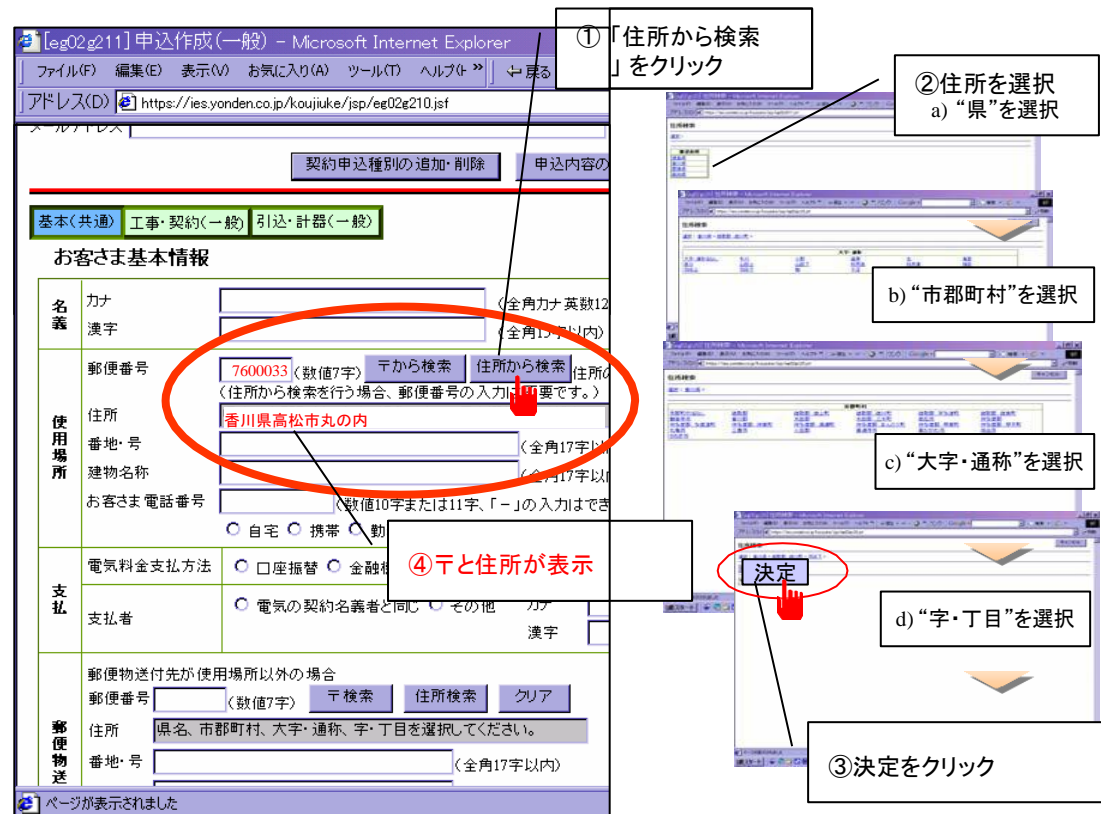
[eg02g211] 申込作成(一般) - Microsoft Internet Explorer
ファイル(F) 編集(E) 表示(V) お気に入り(A) ツール(T) ヘルプ(H) » 戻る
アドレス(D) https://ies.yonden.co.jp/koujiuke/jsp/eg02g210.jsf

①「住所から検索」をクリック

②住所を選択
a) "県"を選択

契約申込種別の追加・削除 申込内容の

基本(共通) 工事・契約(一般) 引込・計器(一般)

お客さま基本情報

| 名義 | カナ | | (全角カナ英数12 |
|---|---|---|---|
| | 漢字 | | (全角1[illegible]以内) |
| 使用場所 | 郵便番号 | 7600033 (数値7字) 〒から検索 住所から検索 住所の | |
| | | (住所から検索を行う場合、郵便番号の入力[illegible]要です。) | |
| | 住所 | 香川県高松市丸の内 | |
| | 番地・号 | | (全角17字以 |
| | 建物名称 | | (全角17字以 |
| | お客さま電話番号 | | (数値10字または11字、「-」の入力はでき |
| | | ○ 自宅 ○ 携帯 ○ 勤 | |
| 支払 | 電気料金支払方法 | ○ 口座振替 ○ 金融 | |
| | 支払者 | ○ 電気の契約名義者と同じ ○ その他 | カナ 漢字 |
| 郵便物送 | 郵便物送付先が使用場所以外の場合 | | |
| | 郵便番号 | (数値7字) 〒検索 住所検索 クリア | |
| | 住所 | 県名、市郡町村、大字・通称、字・丁目を選択してください。 | |
| | 番地・号 | | (全角17字以内) |

ページが表示されました

b) "市郡町村"を選択

c) "大字・通称"を選択

④〒と住所が表示

決定

d) "字・丁目"を選択

③決定をクリック